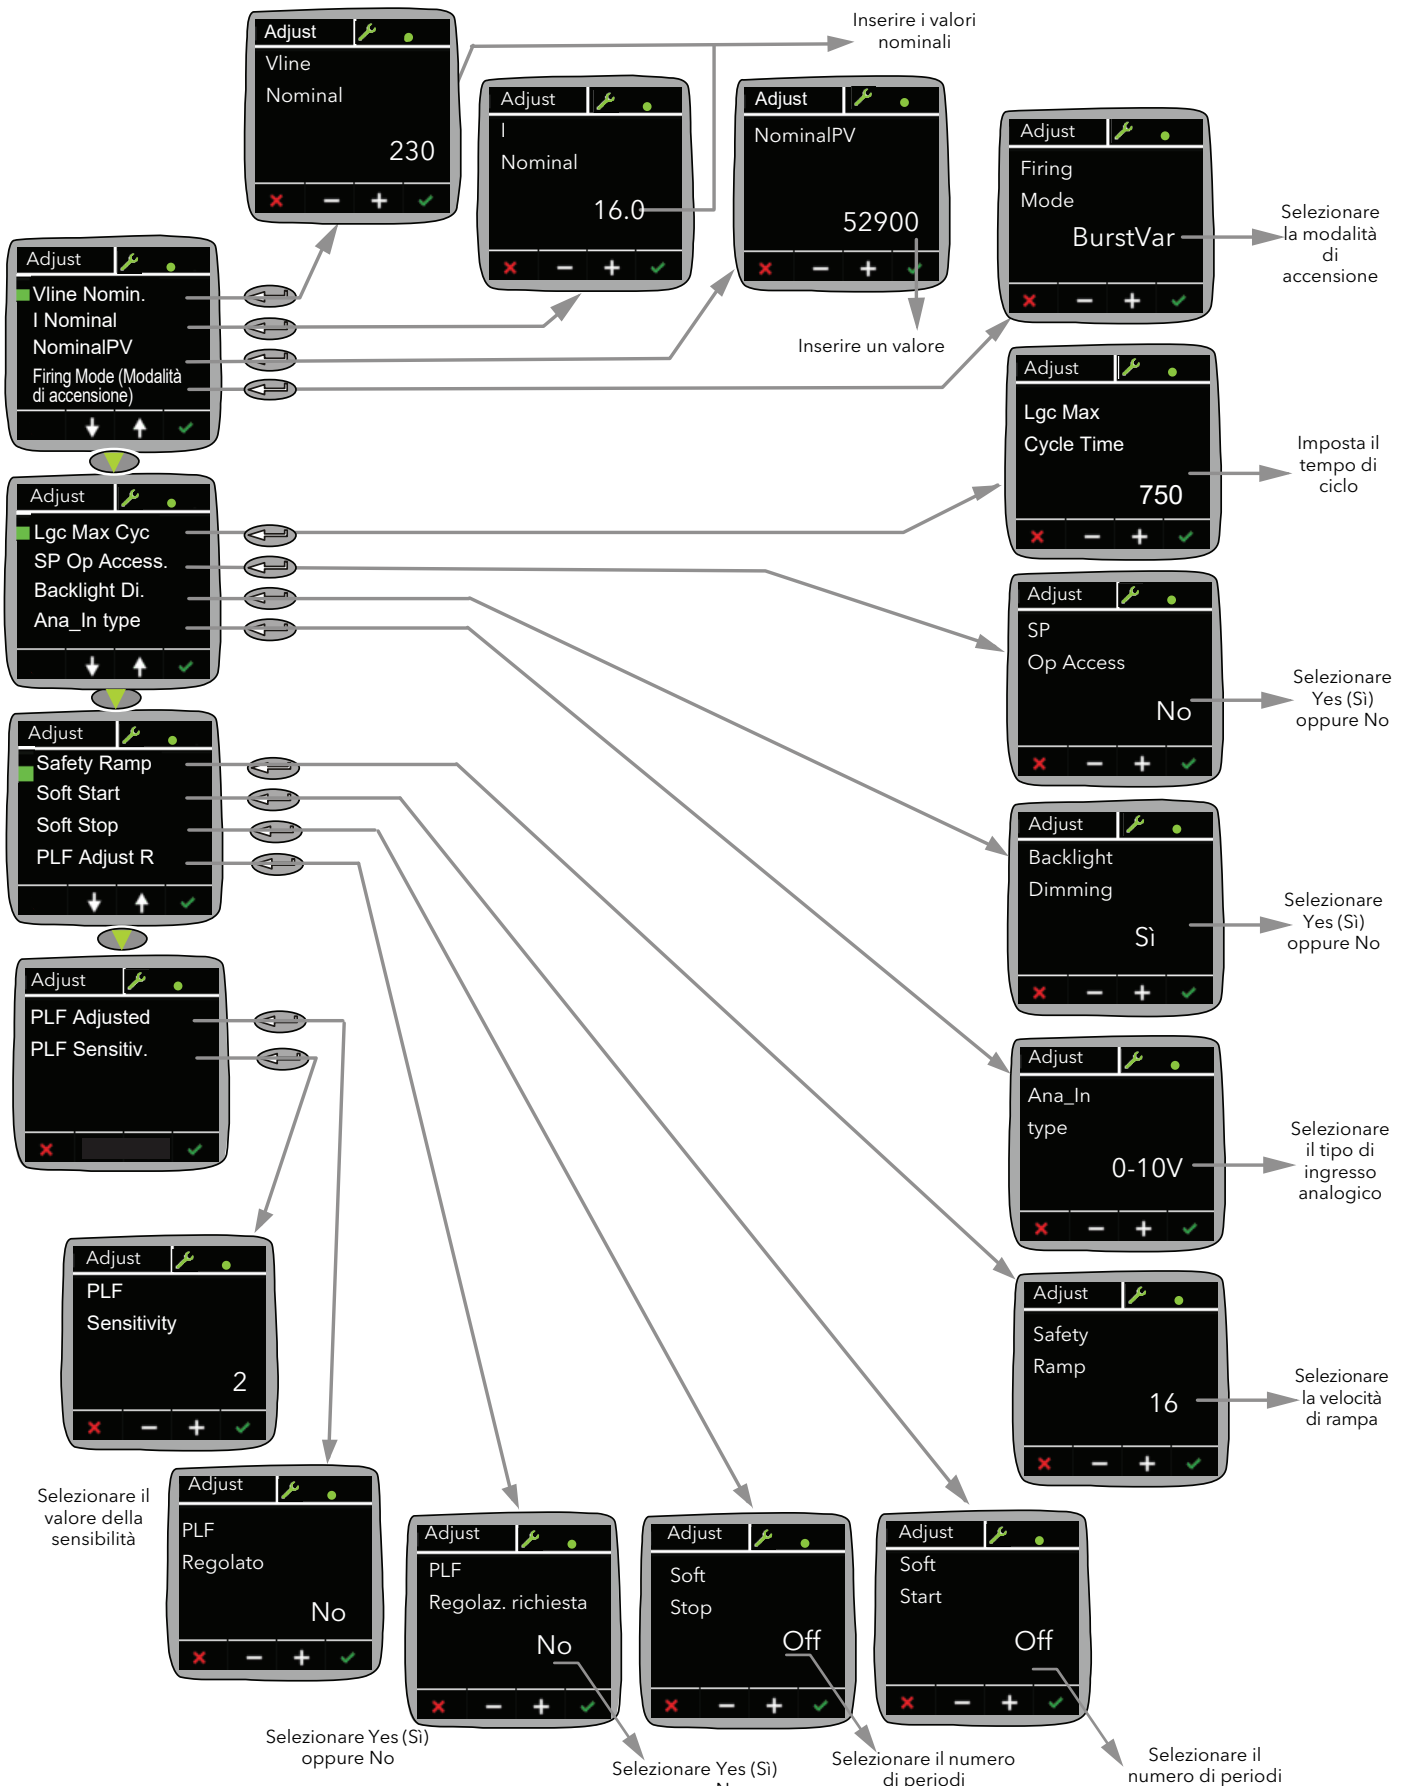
Adjust
Vline
Nominal
230

Inserire i valori nominali

Adjust
I
Nominal
16.0

Adjust
NominalPV
52900

Inserire un valore

Adjust
Firing
Mode
BurstVar

Selezionare la modalità di accensione

Adjust
Vline Nomin.
I Nominal
NominalPV
Firing Mode (Modalità di accensione)

Adjust
Lgc Max
Cycle Time
750

Imposta il tempo di ciclo

Adjust
Lgc Max Cyc
SP Op Access.
Backlight Di.
Ana_In type

Adjust
SP
Op Access
No

Selezionare Yes (Sì) oppure No

Adjust
Safety Ramp
Soft Start
Soft Stop
PLF Adjust R

Adjust
Backlight
Dimming
Sì

Selezionare Yes (Sì) oppure No

Adjust
PLF Adjusted
PLF Sensitiv.

Adjust
Ana_In
type
0-10V

Selezionare il tipo di ingresso analogico

Adjust
PLF
Sensitivity
2

Adjust
Safety
Ramp
16

Selezionare la velocità di rampa

Selezionare il valore della sensibilità

Adjust
PLF
Regolato
No

Adjust
PLF
Regolaz. richiesta
No

Adjust
Soft
Stop
Off

Adjust
Soft
Start
Off

Selezionare Yes (Sì) oppure No

Selezionare Yes (Sì)

Selezionare il numero di periodi

Selezionare il numero di periodi